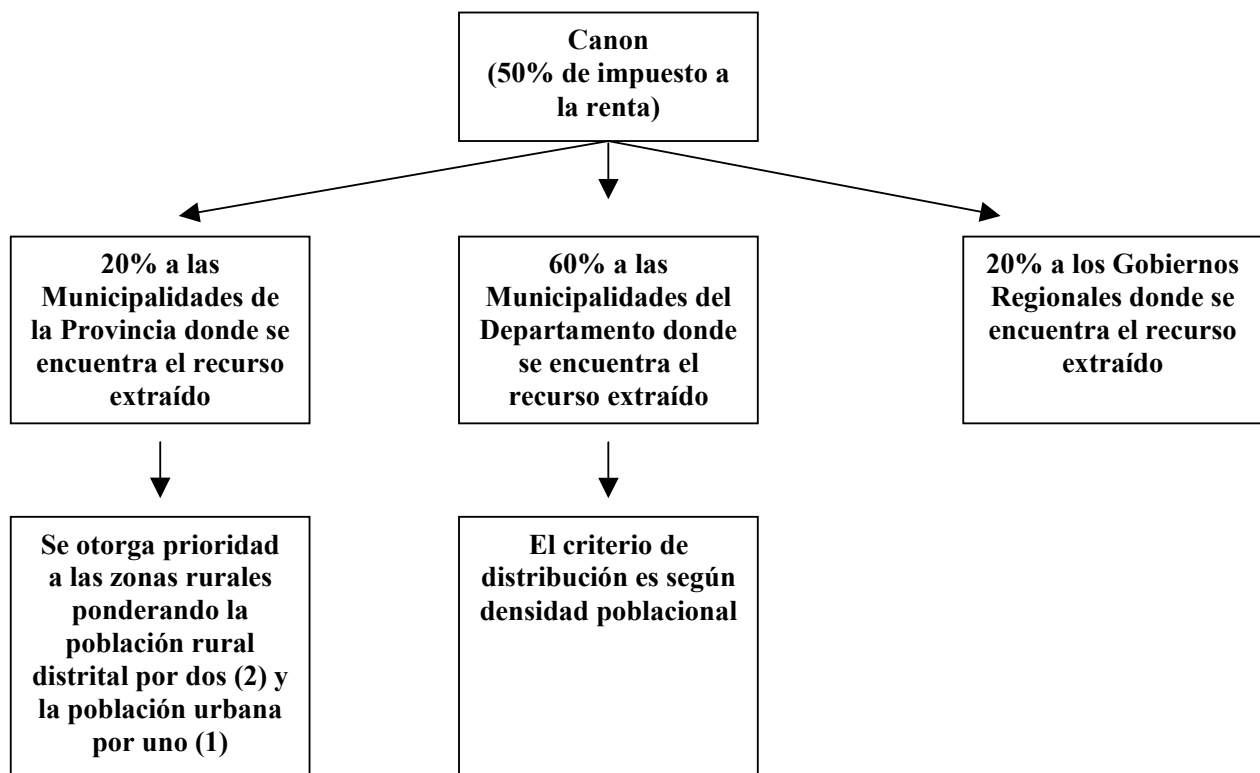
Canon (50% de impuesto a la renta)

20% a las Municipalidades de la Provincia donde se encuentra el recurso extraído

60% a las Municipalidades del Departamento donde se encuentra el recurso extraído

20% a los Gobiernos Regionales donde se encuentra el recurso extraído

Se otorga prioridad a las zonas rurales ponderando la población rural distrital por dos (2) y la población urbana por uno (1)

El criterio de distribución es según densidad poblacional